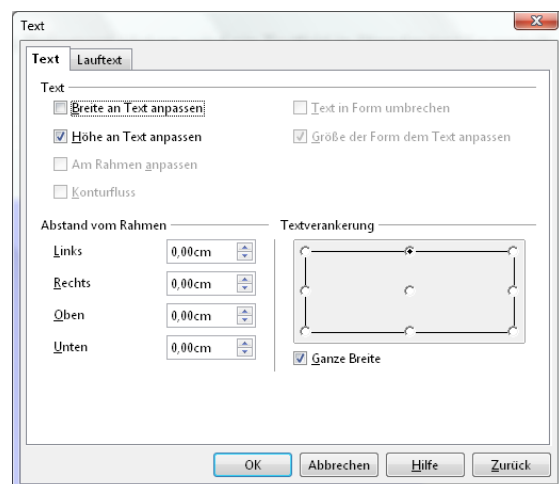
Text

Text | Lauftext

Text

Breite an Text anpassen

Höhe an Text anpassen

Am Rahmen anpassen

Konturfluss

Text in Form umbrechen

Größe der Form dem Text anpassen

Abstand vom Rahmen

Links 0,00cm

Rechts 0,00cm

Oben 0,00cm

Unten 0,00cm

Textverankerung

Ganze Breite

OK | Abbrechen | Hilfe | Zurück